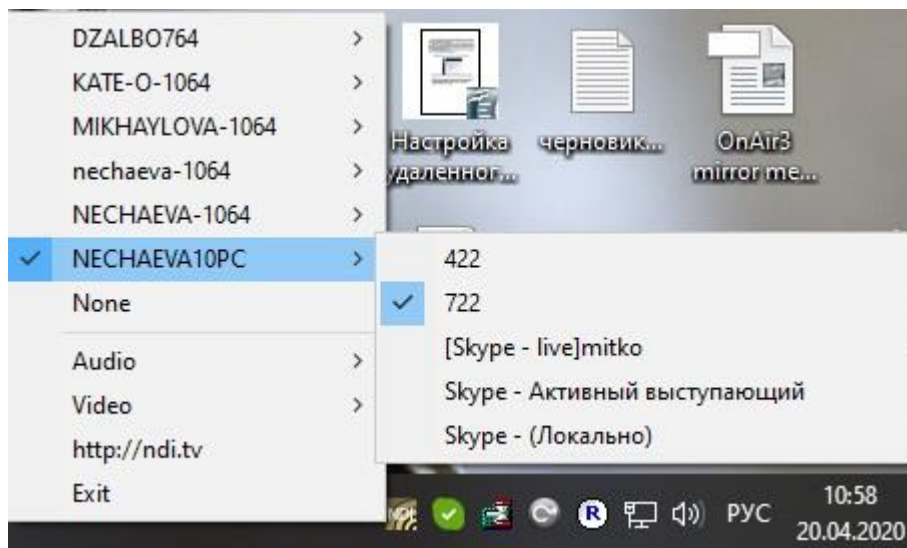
DZALBO764
KATE-O-1064
MIKHAYLOVA-1064
nechaeva-1064
NECHAEVA-1064
NECHAEVA10PC
None
Audio
Video
http://ndi.tv
Exit

422
722
[Skype - live]mitko
Skype - Активный выступающий
Skype - (Локально)

Настройка удаленног...
черновик...
OnAir3 mirror me...

РУС
10:58
20.04.2020